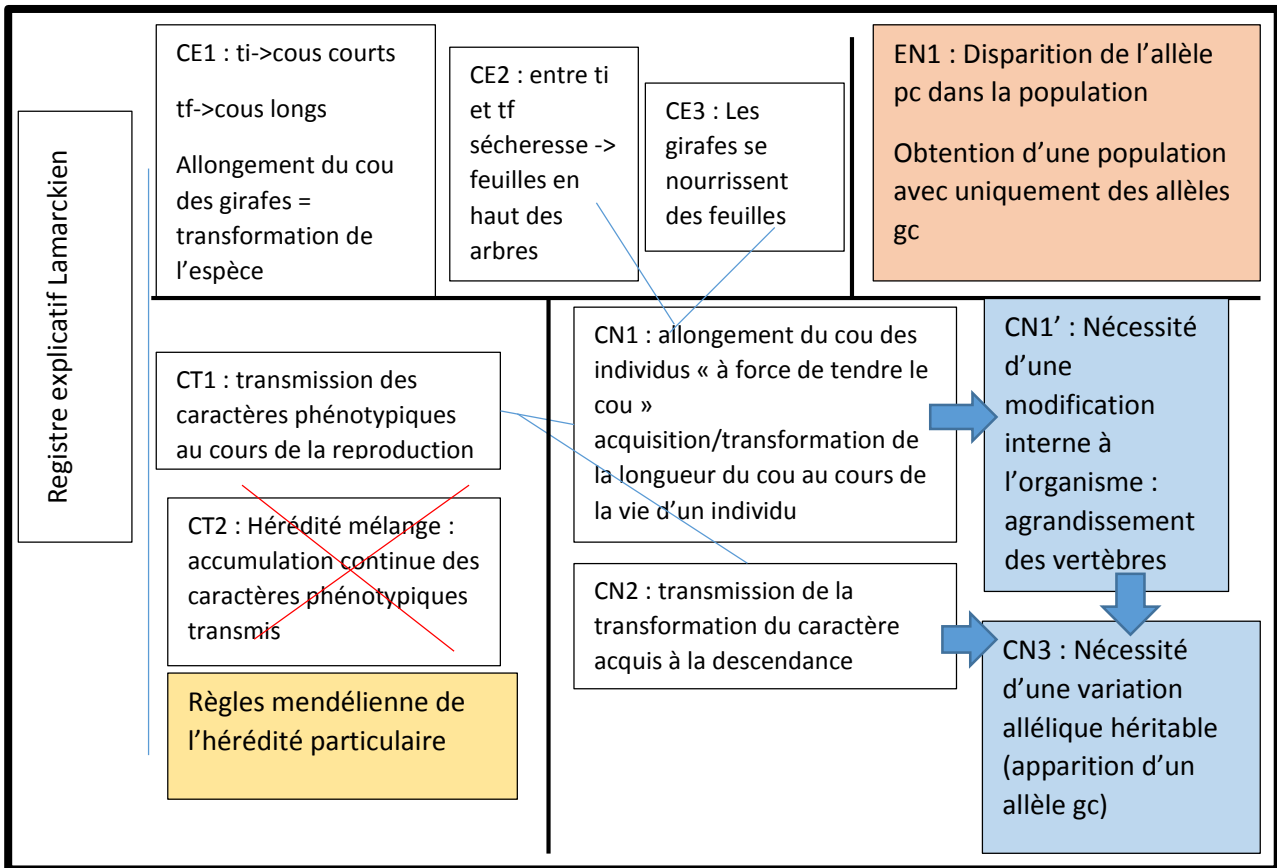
Registre explicatif Lamarckien

CE1 : ti->cous courts

tf->cous longs

Allongement du cou des girafes = transformation de l'espèce

CE2 : entre ti et tf sécheresse -> feuilles en haut des arbres

CE3 : Les girafes se nourrissent des feuilles

EN1 : Disparition de l'allèle pc dans la population

Obtention d'une population avec uniquement des allèles gc

CT1 : transmission des caractères phénotypiques au cours de la reproduction

CT2 : Hérédité mélange : accumulation continue des caractères phénotypiques transmis

Règles mendélienne de l'hérédité particulaire

CN1 : allongement du cou des individus « à force de tendre le cou » acquisition/transformation de la longueur du cou au cours de la vie d'un individu

CN2 : transmission de la transformation du caractère acquis à la descendance

CN1' : Nécessité d'une modification interne à l'organisme : agrandissement des vertèbres

CN3 : Nécessité d'une variation allélique héritable (apparition d'un allèle gc)